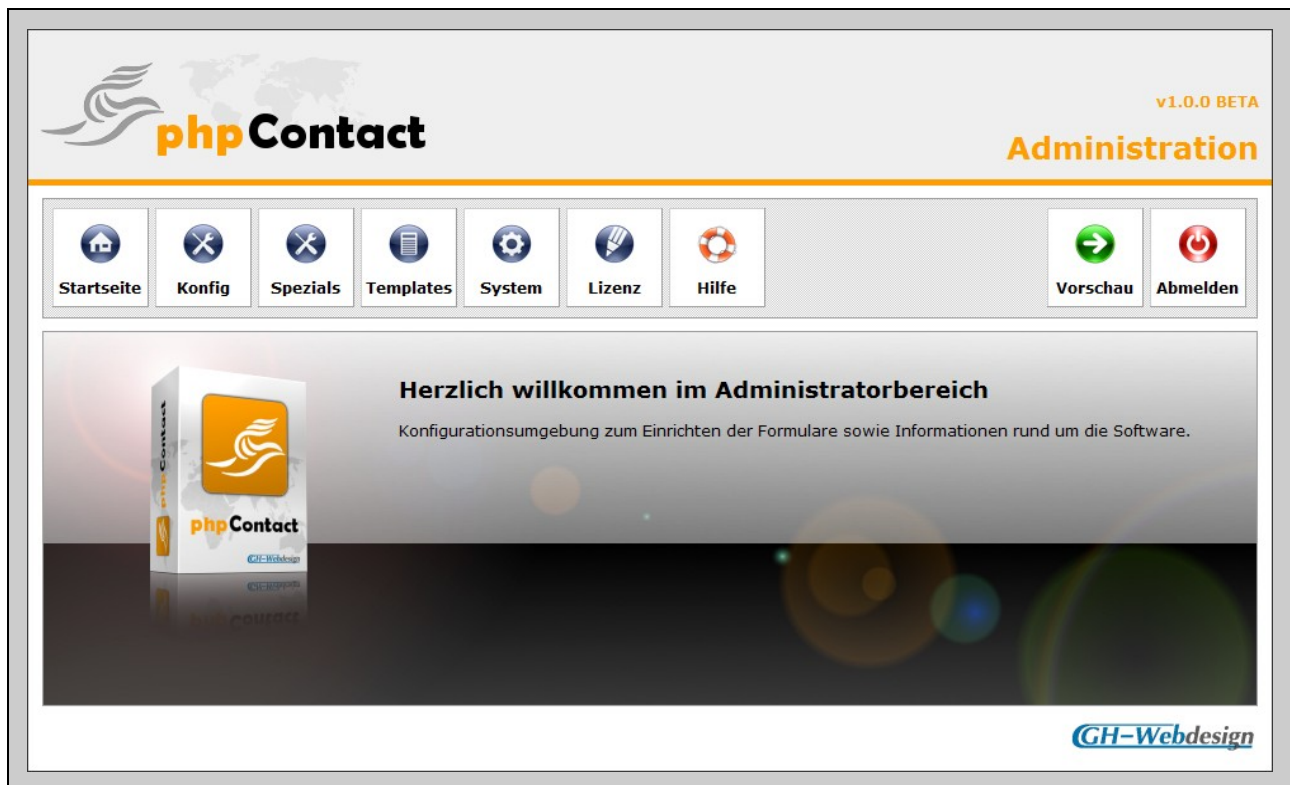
phpContact

v1.0.0 BETA

Administration

Startseite Konfig Spezials Templates System Lizenz Hilfe Vorschau Abmelden

phpContact

phpContact

GH-Webdesign

Herzlich willkommen im Administratorbereich

Konfigurationsumgebung zum Einrichten der Formulare sowie Informationen rund um die Software.

GH-Webdesign